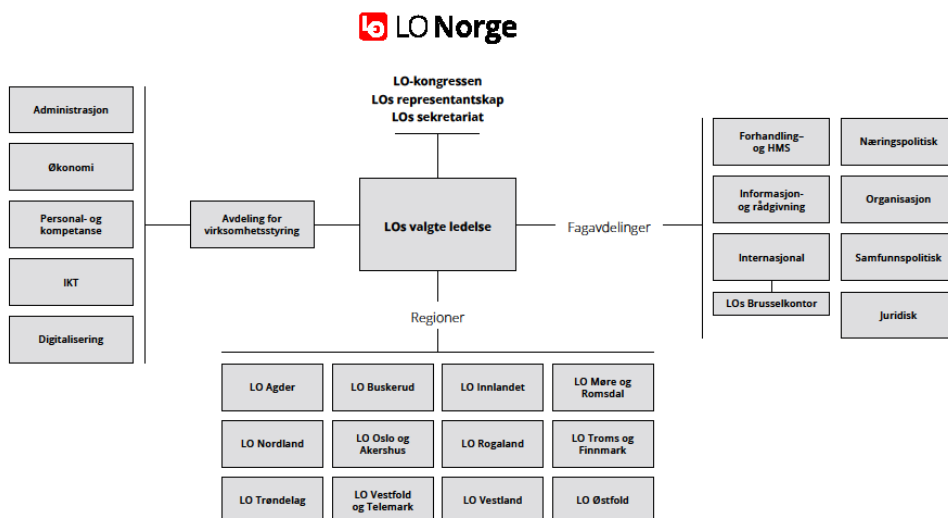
LO Norge

LO-kongressen
LOs representantskap
LOs sekretariat

Administrasjon

Økonomi

Personal- og kompetanse

IKT

Digitalisering

Avdeling for virksomhetsstyring

LOs valgte ledelse

Fagavdelinger

Forhandling- og HMS

Næringspolitisk

Informasjon- og rådgivning

Organisasjon

Internasjonal

Samfunnspolitisk

LOs Brusselkontor

Juridisk

Regioner

LO Agder

LO Buskerud

LO Innlandet

LO Møre og Romsdal

LO Nordland

LO Oslo og Akershus

LO Rogaland

LO Troms og Finnmark

LO Trøndelag

LO Vestfold og Telemark

LO Vestland

LO Østfold